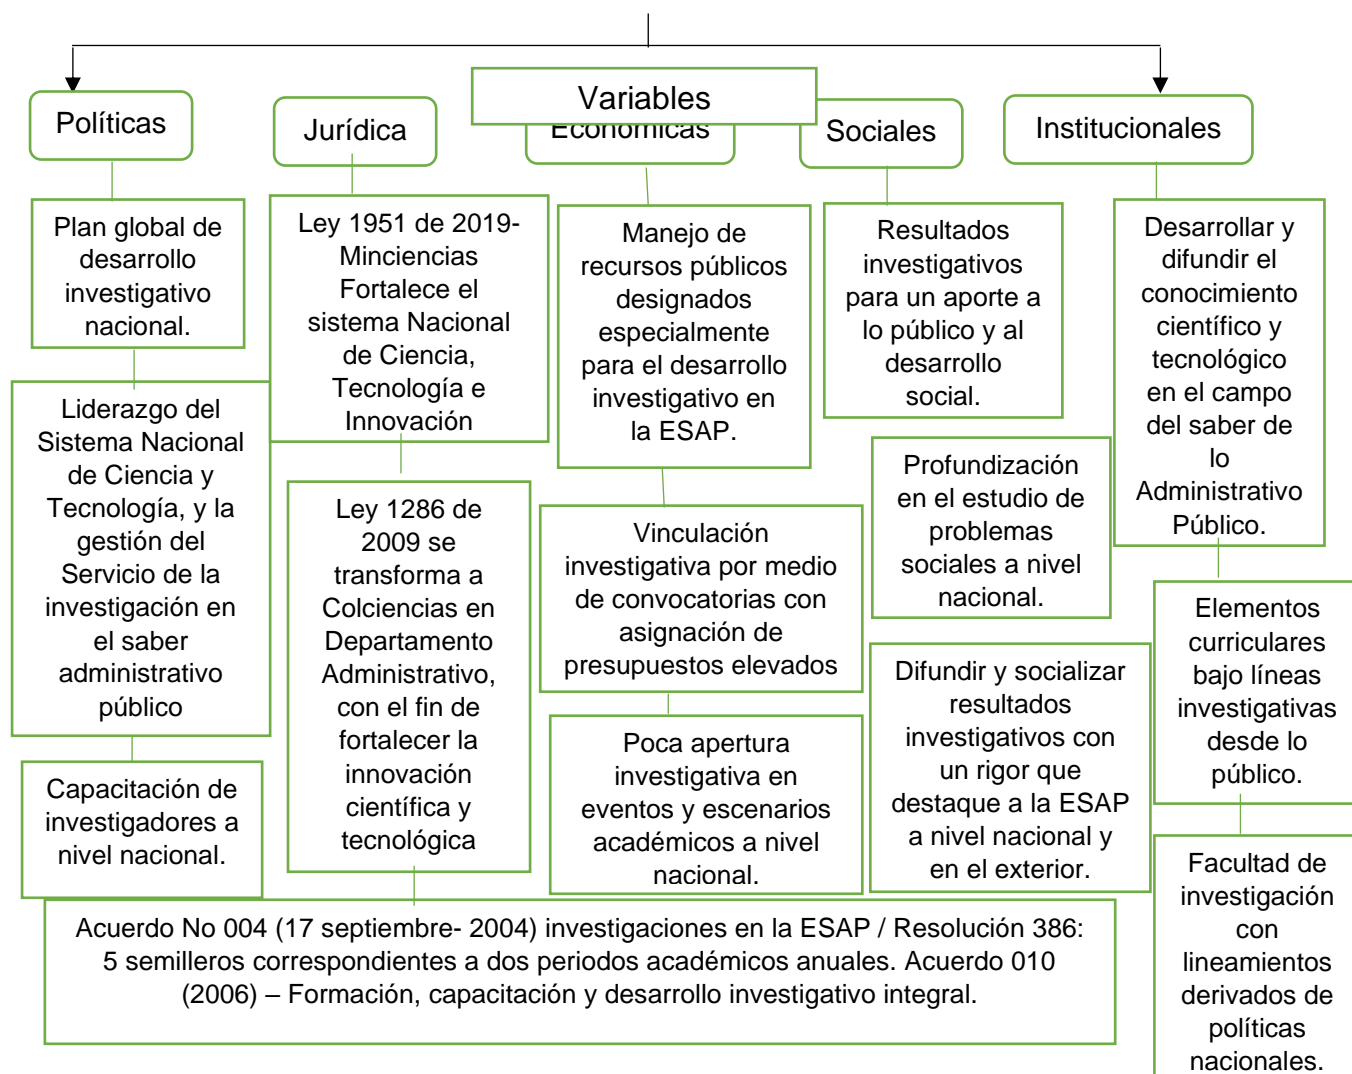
Variables

Políticas

Jurídica

Económicas

Sociales

Institucionales

Plan global de desarrollo investigativo nacional.

Liderazgo del Sistema Nacional de Ciencia y Tecnología, y la gestión del Servicio de la investigación en el saber administrativo público

Capacitación de investigadores a nivel nacional.

Ley 1951 de 2019- Minciencias Fortalece el sistema Nacional de Ciencia, Tecnología e Innovación

Ley 1286 de 2009 se transforma a Colciencias en Departamento Administrativo, con el fin de fortalecer la innovación científica y tecnológica

Manejo de recursos públicos designados especialmente para el desarrollo investigativo en la ESAP.

Vinculación investigativa por medio de convocatorias con asignación de presupuestos elevados

Poca apertura investigativa en eventos y escenarios académicos a nivel nacional.

Resultados investigativos para un aporte a lo público y al desarrollo social.

Profundización en el estudio de problemas sociales a nivel nacional.

Difundir y socializar resultados investigativos con un rigor que destaque a la ESAP a nivel nacional y en el exterior.

Desarrollar y difundir el conocimiento científico y tecnológico en el campo del saber de lo Administrativo Público.

Elementos curriculares bajo líneas investigativas desde lo público.

Facultad de investigación con lineamientos derivados de políticas nacionales.

Acuerdo No 004 (17 septiembre- 2004) investigaciones en la ESAP / Resolución 386: 5 semilleros correspondientes a dos periodos académicos anuales. Acuerdo 010 (2006) – Formación, capacitación y desarrollo investigativo integral.